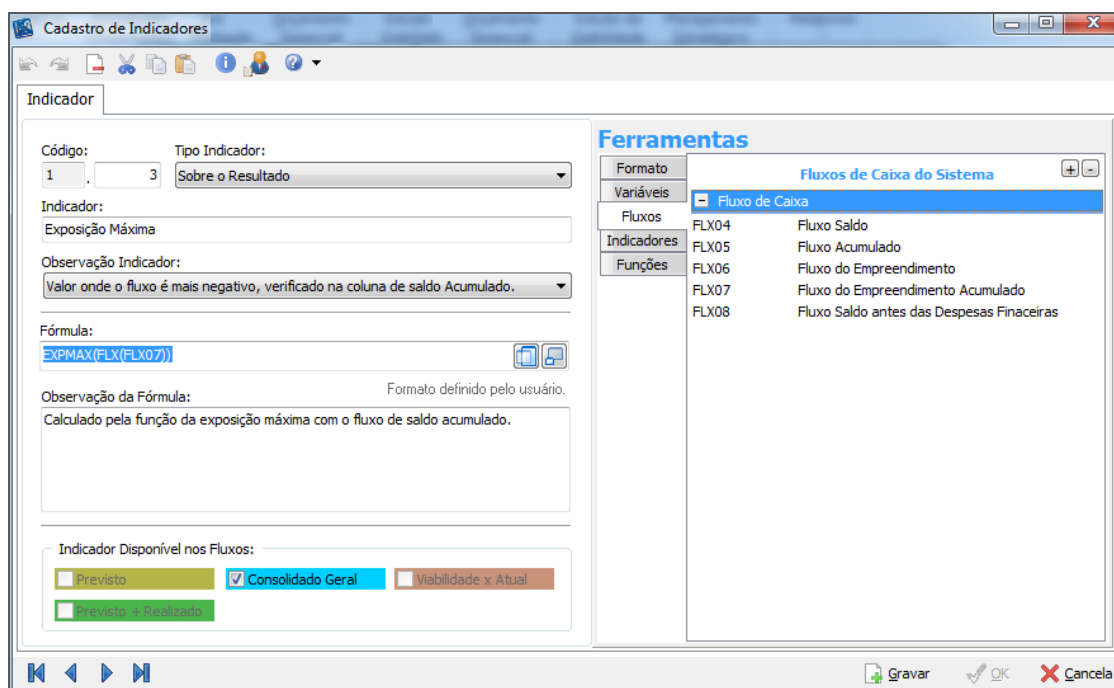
Cadastro de Indicadores

Indicador

Código:
1 . 3
Tipo Indicador:
Sobre o Resultado
Indicador:
Exposição Máxima
Observação Indicador:
Valor onde o fluxo é mais negativo, verificado na coluna de saldo Acumulado.

Fórmula:
EXPMAX(FLX(FLX07))
Observação da Fórmula:
Formato definido pelo usuário.
Calculado pela função da exposição máxima com o fluxo de saldo acumulado.

Indicador Disponível nos Fluxos:
Previsto
Consolidado Geral
Viabilidade x Atual
Previsto + Realizado

Ferramentas
Formato
Variáveis
Fluxos
Indicadores
Funções

Fluxos de Caixa do Sistema
Fluxo de Caixa

| FLX04 | Fluxo Saldo |
|---|---|
| FLX05 | Fluxo Acumulado |
| FLX06 | Fluxo do Empreendimento |
| FLX07 | Fluxo do Empreendimento Acumulado |
| FLX08 | Fluxo Saldo antes das Despesas Finaceiras |

Gravar
OK
Cancela